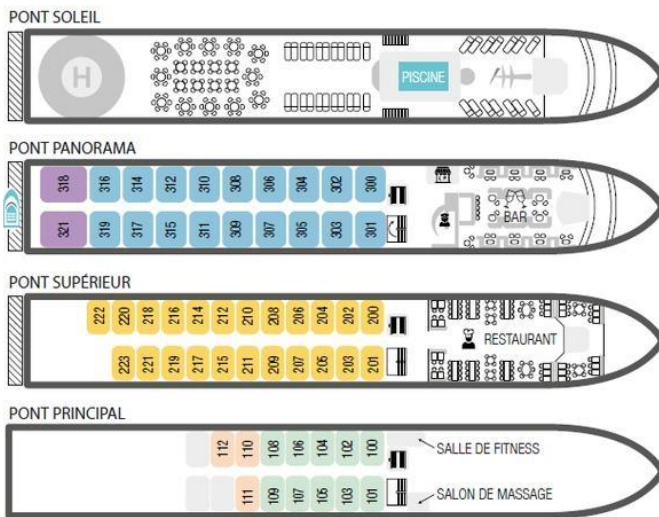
PONT SOLEIL

H

PISCINE

PONT PANORAMA

318 316 314 312 310 308 306 304 302 300

321 319 317 315 311 309 307 305 303 301

BAR

PONT SUPÉRIEUR

222 220 218 216 214 212 210 208 206 204 202 200

223 221 219 217 215 211 209 207 205 203 201

RESTAURANT

PONT PRINCIPAL

112 110 108 106 104 102 100

111 109 107 105 103 101

SALLE DE FITNESS

SALON DE MASSAGE